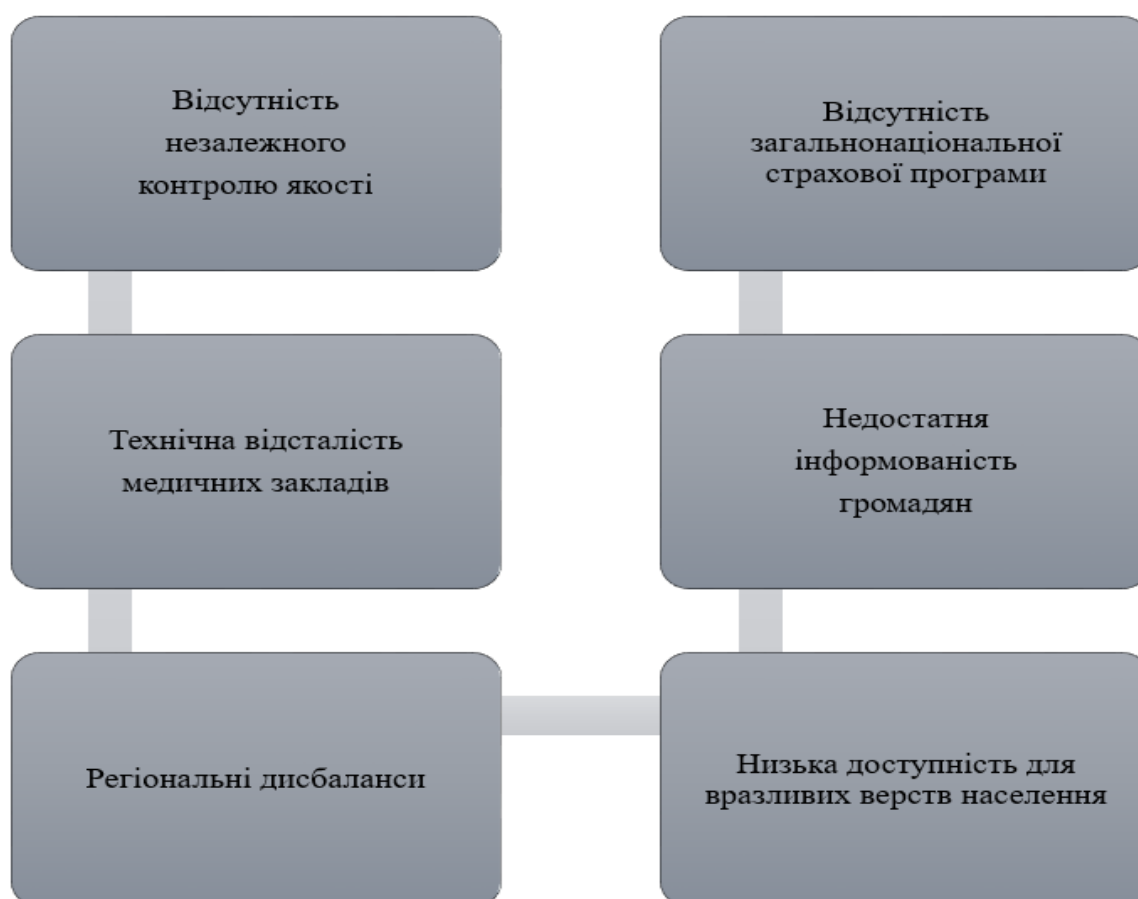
Відсутність незалежного контролю якості

Технічна відсталість медичних закладів

Регіональні дисбаланси

Низька доступність для вразливих верств населення

Недостатня інформованість громадян

Відсутність загальнонаціональної страхової програми